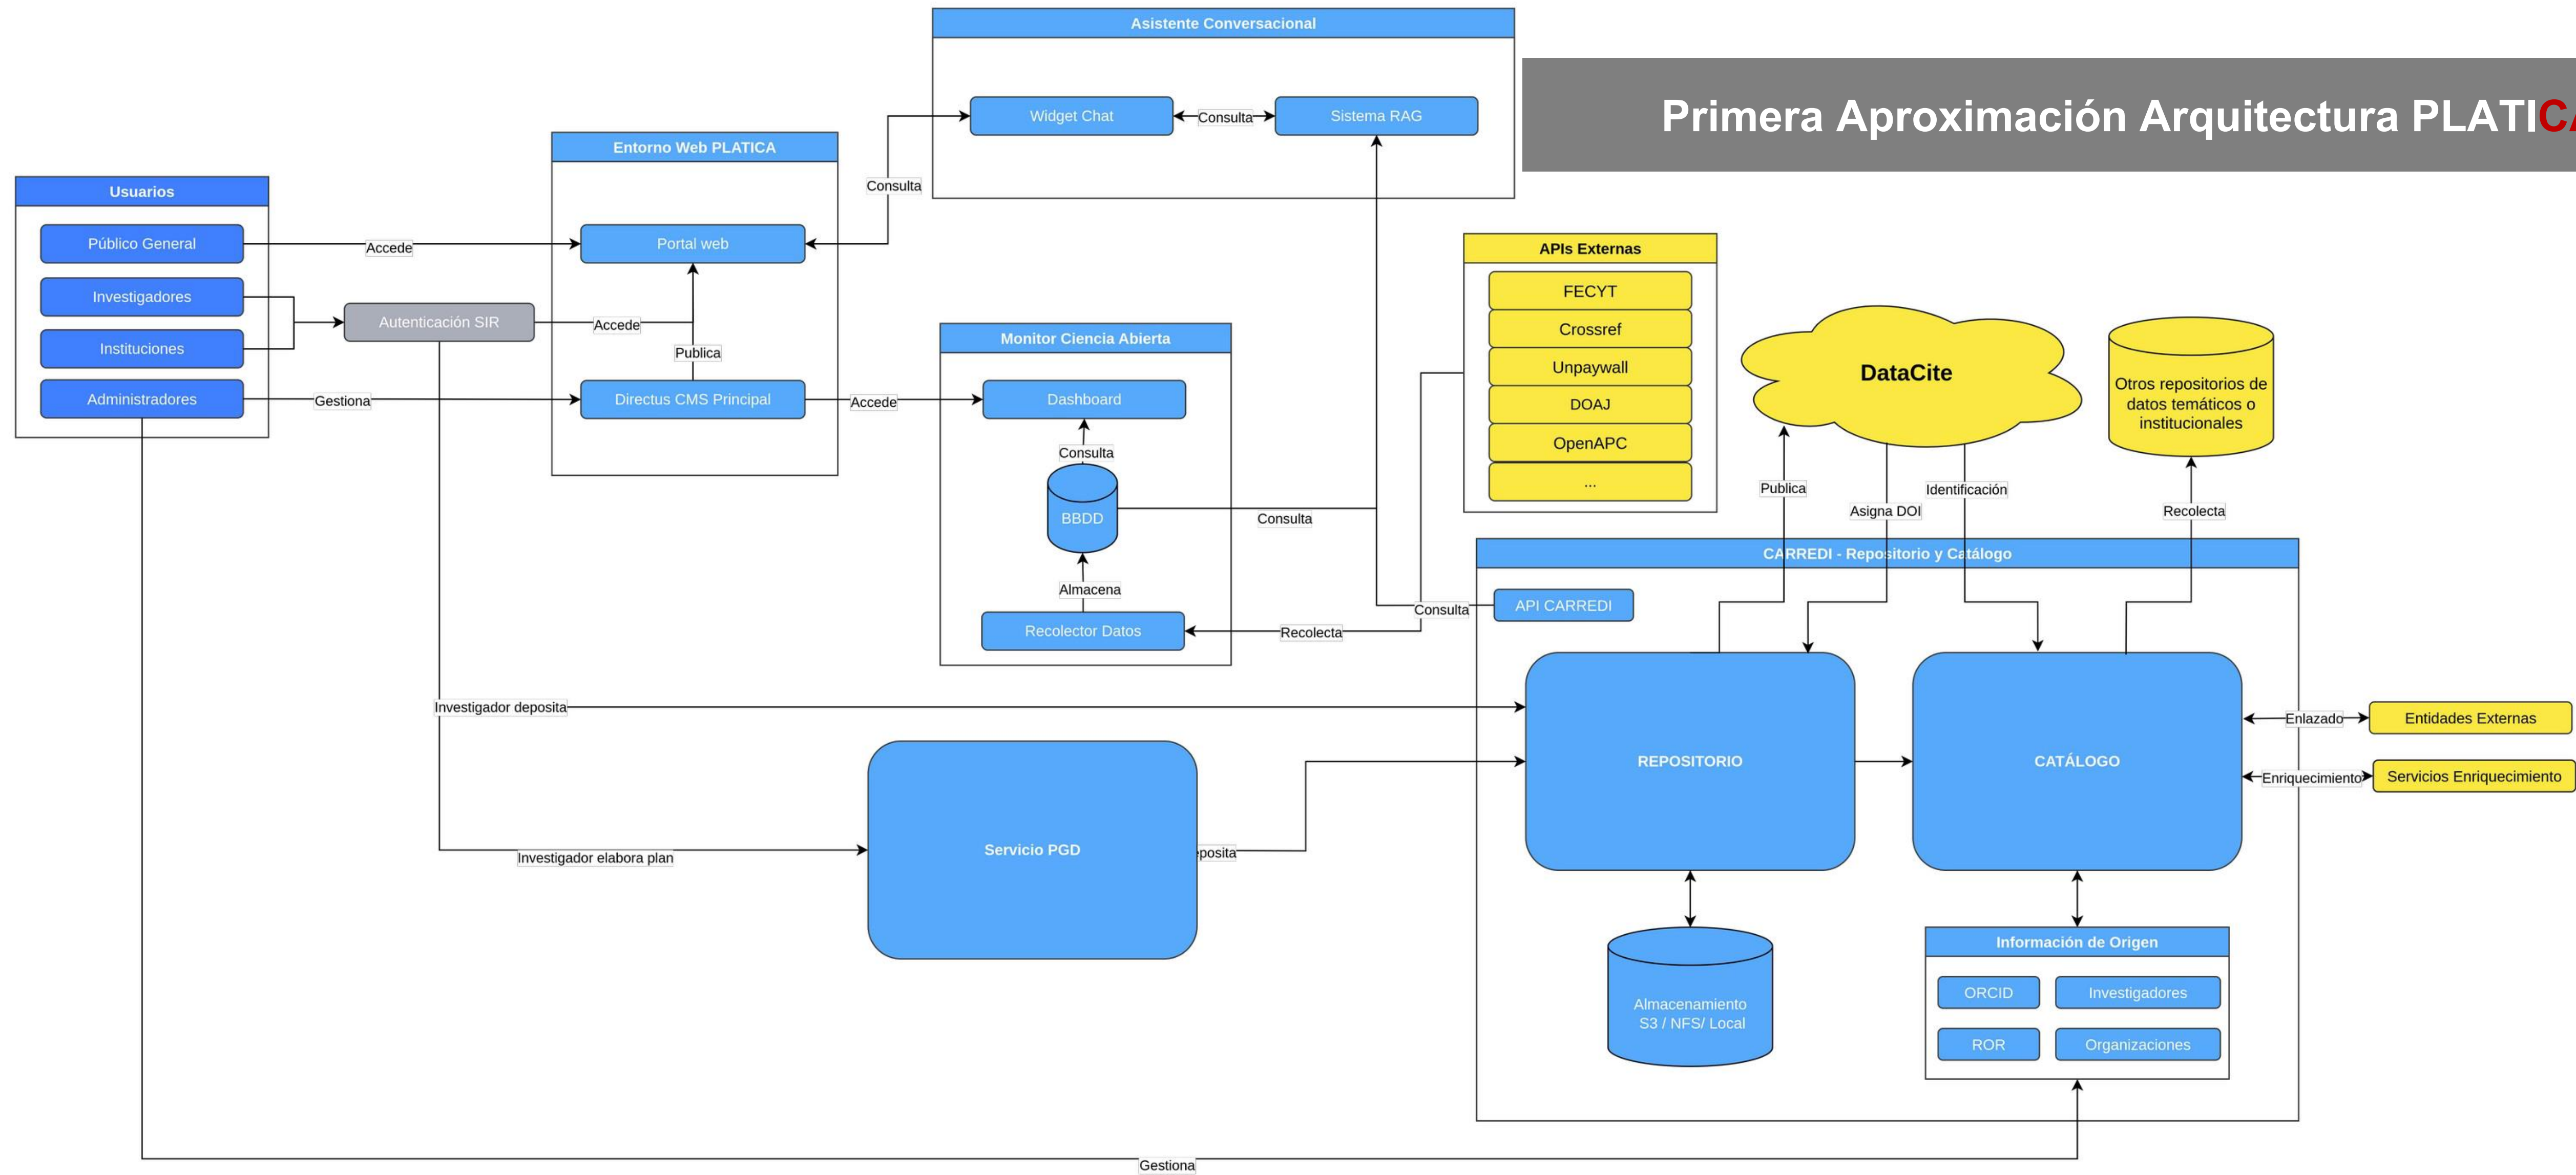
Primera Aproximación Arquitectura PLATIC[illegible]

Asistente Conversacional

Widget Chat

Consulta

Sistema RAG

Entorno Web PLATICA

Consulta

Usuarios

Público General

Accede

Portal web

Investigadores

Instituciones

Autenticación SIR

Accede

Publica

Administradores

Gestiona

Directus CMS Principal

Accede

Monitor Ciencia Abierta

Dashboard

Consulta

BBDD

Consulta

Almacena

Recolector Datos

Recolecta

Consulta

APIs Externas

FECYT

Crossref

Unpaywall

DOAJ

OpenAPC

...

DataCite

Otros repositorios de datos temáticos o institucionales

Publica

Asigna DOI

Identificación

Recolecta

CARREDI - Repositorio y Catálogo

API CARREDI

Investigador deposita

REPOSITORIO

CATÁLOGO

Enlazado

Entidades Externas

Enriquecimiento

Servicios Enriquecimiento

Servicio PGD

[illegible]posita

Investigador elabora plan

Almacenamiento S3 / NFS/ Local

Información de Origen

ORCID

Investigadores

ROR

Organizaciones

Gestiona